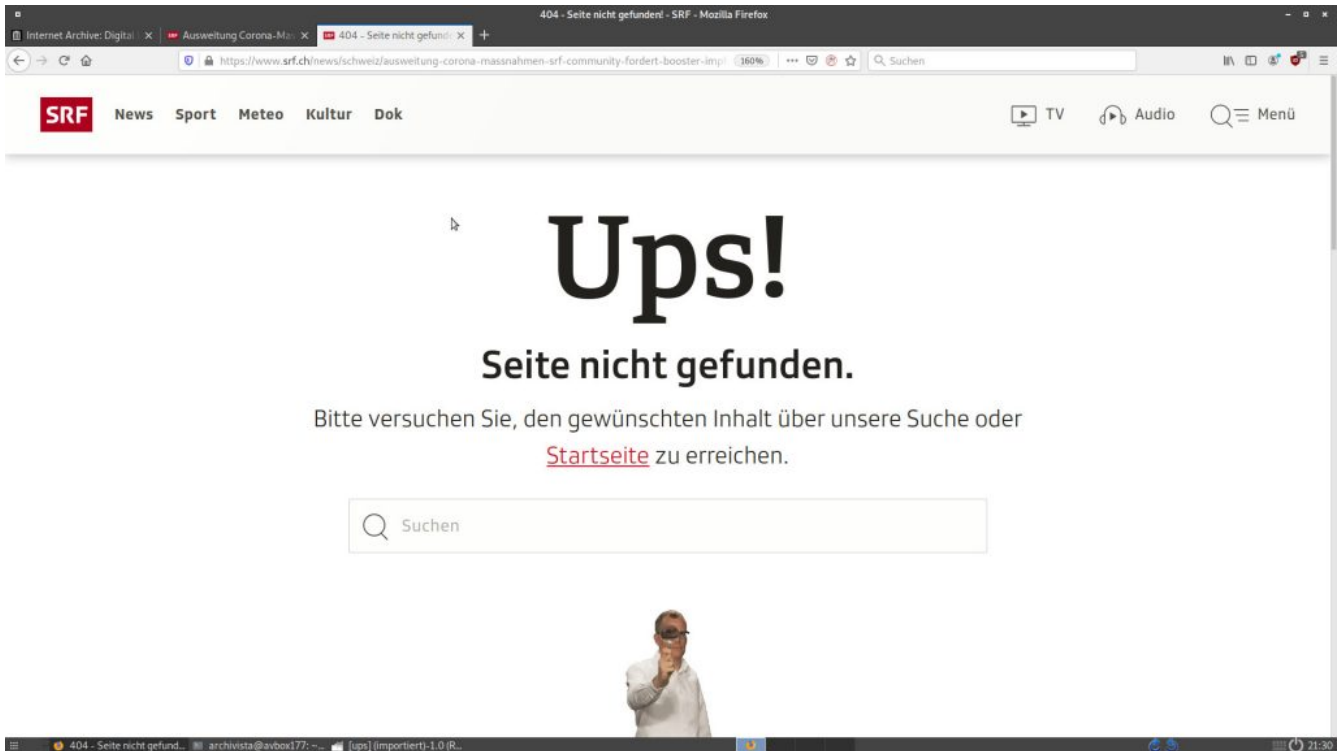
404 - Seite nicht gefunden! - SRF - Mozilla Firefox

Internet Archive: Digital | Ausweitung Corona-Ma | 404 - Seite nicht gefund

https://www.srf.ch/news/schweiz/ausweitung-corona-massnahmen-srf-community-fordert-booster-impf 160% Suchen

SRF News Sport Meteo Kultur Dok

TV Audio Menü

Ups!

Seite nicht gefunden.

Bitte versuchen Sie, den gewünschten Inhalt über unsere Suche oder Startseite zu erreichen.

Suchen

404 - Seite nicht gefund... archivista@avbox177: ~... [ups] (importiert)-1.0 (R...

21:30